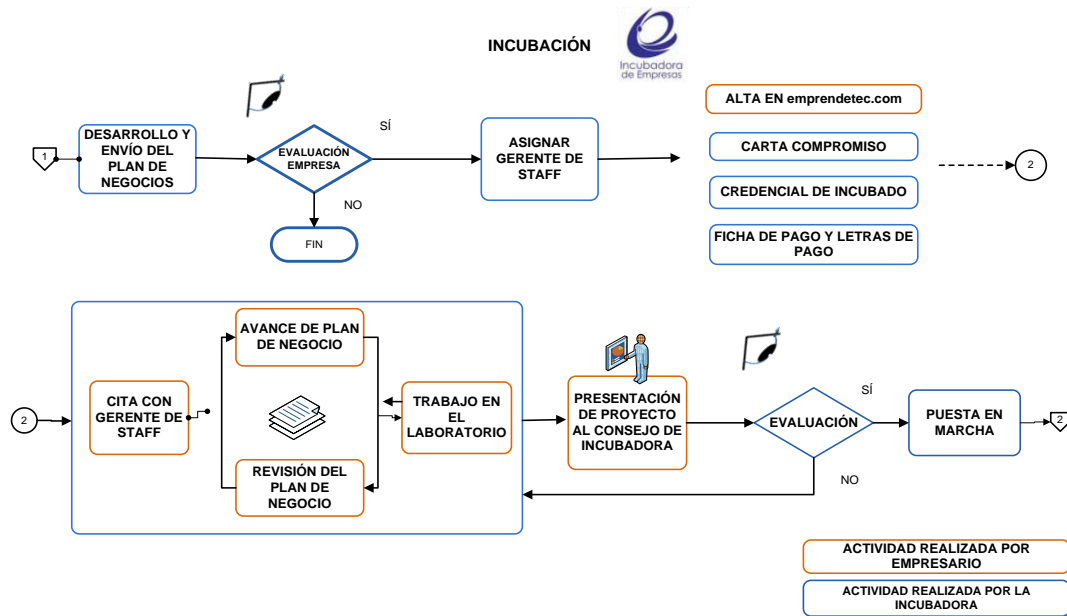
INCUBACIÓN

Incubadora de Empresas

1

DESARROLLO Y ENVÍO DEL PLAN DE NEGOCIOS

EVALUACIÓN EMPRESA

SÍ

NO

FIN

ASIGNAR GERENTE DE STAFF

ALTA EN emprendetec.com

CARTA COMPROMISO

CREDENCIAL DE INCUBADO

FICHA DE PAGO Y LETRAS DE PAGO

2

2

CITA CON GERENTE DE STAFF

AVANCE DE PLAN DE NEGOCIO

REVISIÓN DEL PLAN DE NEGOCIO

TRABAJO EN EL LABORATORIO

PRESENTACIÓN DE PROYECTO AL CONSEJO DE INCUBADORA

EVALUACIÓN

SÍ

NO

PUESTA EN MARCHA

2

ACTIVIDAD REALIZADA POR EMPRESARIO

ACTIVIDAD REALIZADA POR LA INCUBADORA